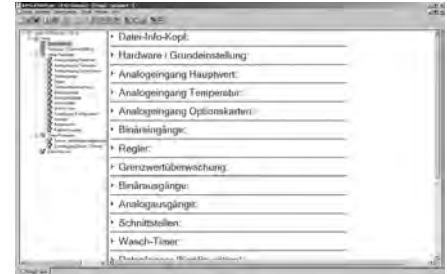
Datei-Info-Kopf:
Hardware / Grundeinstellung:
Analogeingang Hauptwert:
Analogeingang Temperatur:
Analogeingang Optionskarten:
Binäreingänge:
Regler:
Grenzwertüberwachung:
Binärausgänge:
Analogausgänge:
Schnittstellen:
Wasch-Timer:
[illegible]